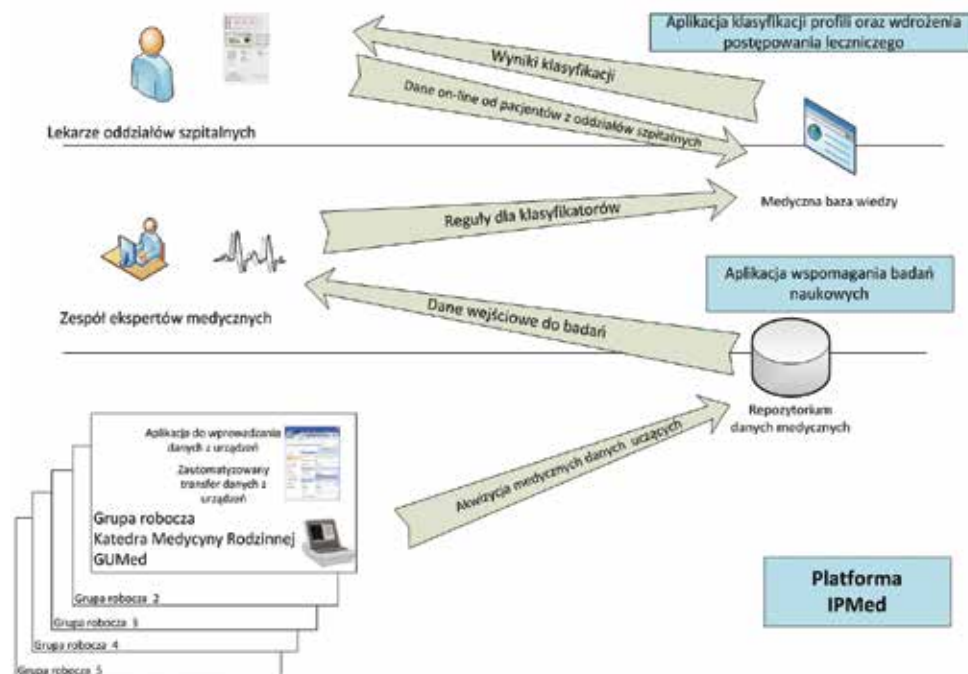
Aplikacja klasyfikacji profili oraz wdrożenia postępowania leczniczego

Wyniki klasyfikacji

Dane on-line od pacjentów z oddziałów szpitalnych

Lekarze oddziałów szpitalnych

Medyczna baza wiedzy

Reguły dla klasyfikatorów

Aplikacja wspomagania badań naukowych

Zespół ekspertów medycznych

Dane wejściowe do badań

Repozytorium danych medycznych

Aplikacja do wprowadzania danych z urządzeń

Zautomatyzowany transfer danych z urządzeń

Grupa robocza
Katedra Medycyny Rodzinnej
GUMed

Akwizycja medycznych danych uczących

Grupa robocza 2

Grupa robocza 3

Grupa robocza 4

Grupa robocza 5

Platforma
IPMed